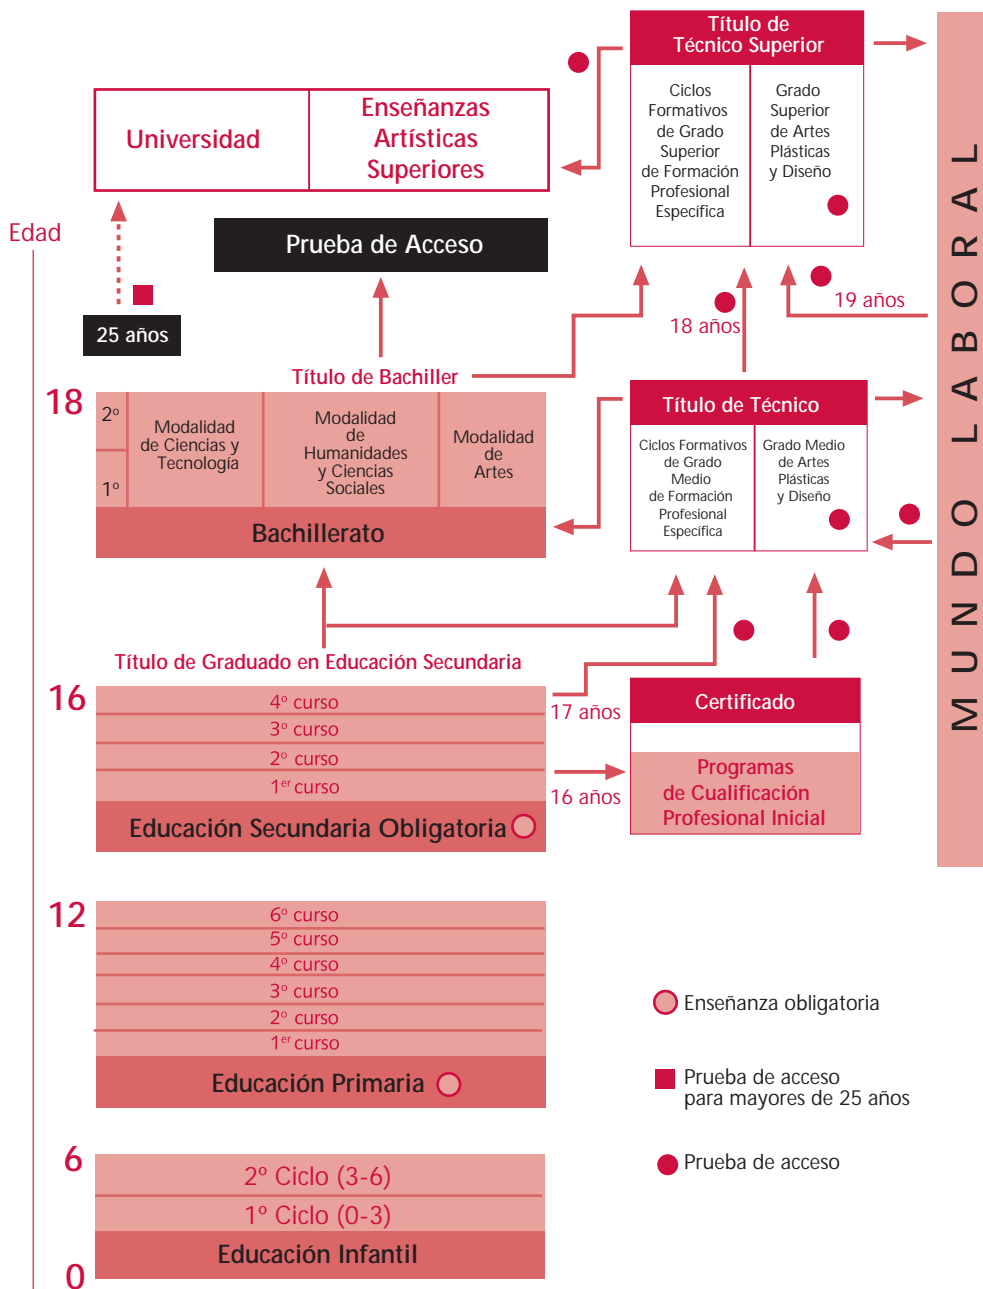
Título de Técnico Superior

Ciclos Formativos de Grado Superior de Formación Profesional Específica

Grado Superior de Artes Plásticas y Diseño

Universidad

Enseñanzas Artísticas Superiores

Edad

Prueba de Acceso

25 años

18 años

19 años

Título de Bachiller

18

2º

1º

Modalidad de Ciencias y Tecnología

Modalidad de Humanidades y Ciencias Sociales

Modalidad de Artes

Bachillerato

Título de Técnico

Ciclos Formativos de Grado Medio de Formación Profesional Específica

Grado Medio de Artes Plásticas y Diseño

MUNDO LABORAL

Título de Graduado en Educación Secundaria

16

4º curso

3º curso

2º curso

1er curso

Educación Secundaria Obligatoria

17 años

16 años

Certificado

Programas de Cualificación Profesional Inicial

12

6º curso

5º curso

4º curso

3º curso

2º curso

1er curso

Educación Primaria

Enseñanza obligatoria

Prueba de acceso para mayores de 25 años

Prueba de acceso

6

2º Ciclo (3-6)

1º Ciclo (0-3)

Educación Infantil

0